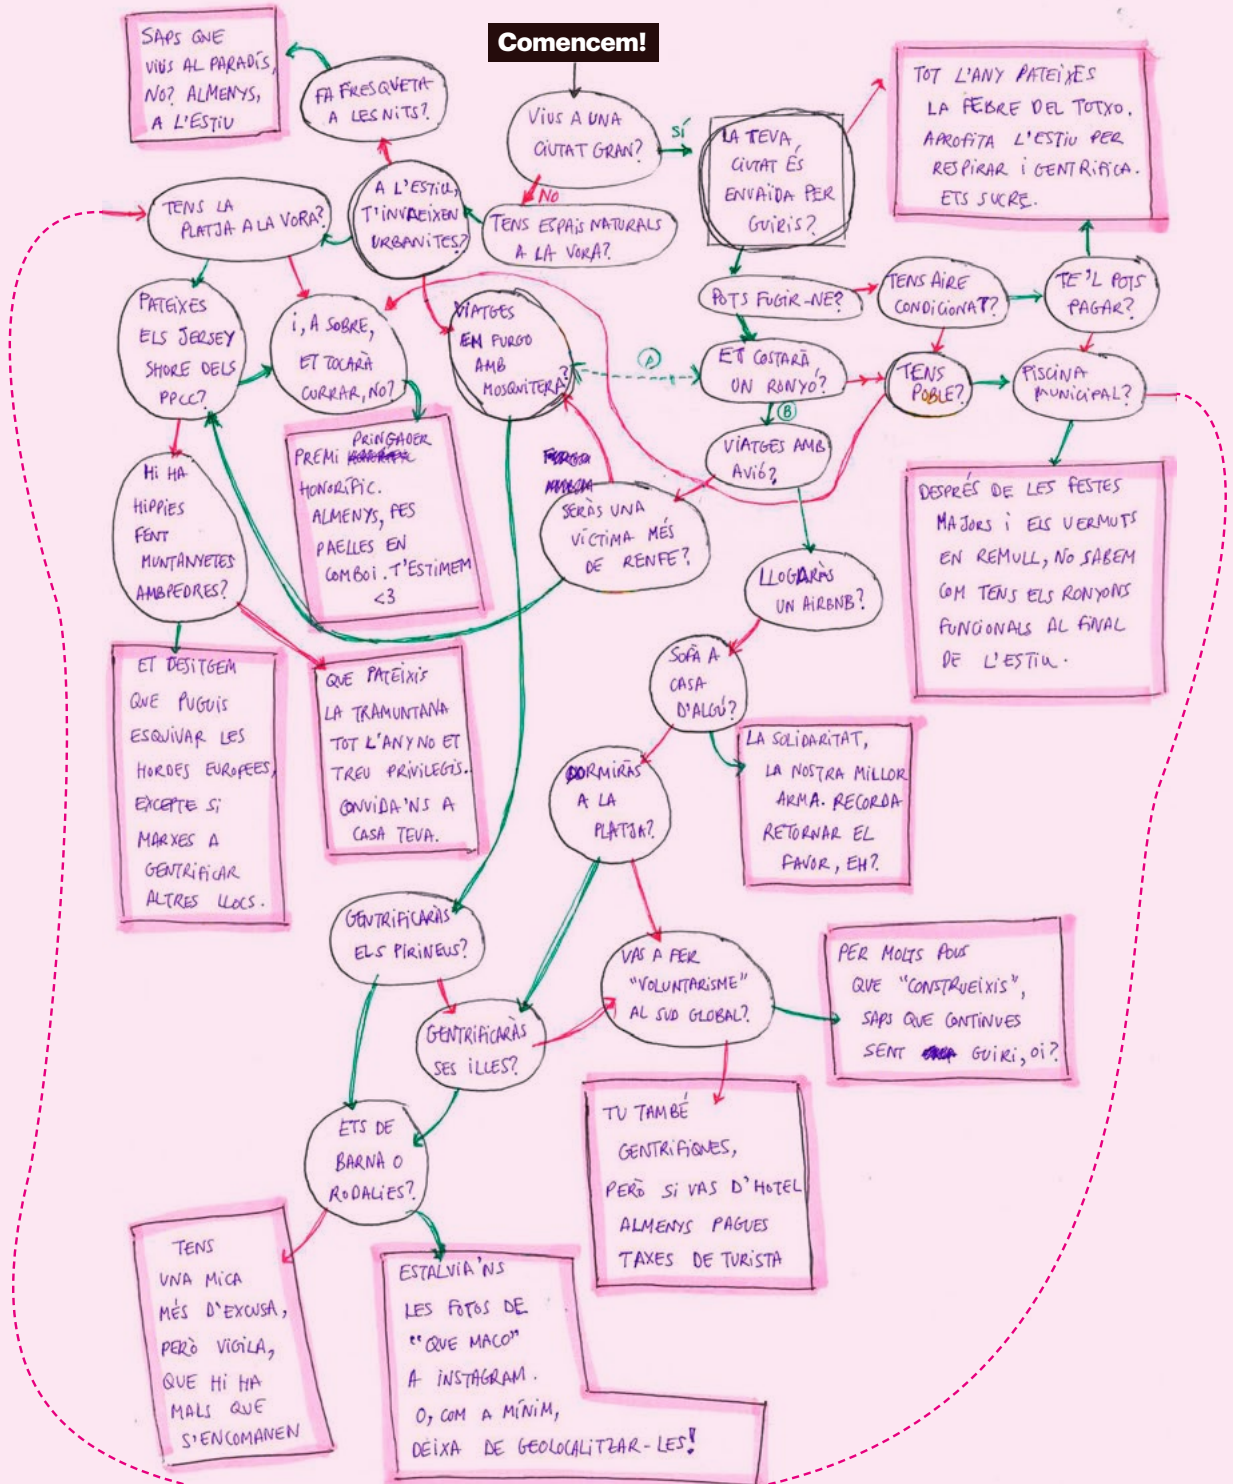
Comencem!

VIUS A UNA CIUTAT GRAN?

SÍ

NO

SAPS QUE VIUS AL PARADÍS, NO? ALMENYS, A L'ESTIU

FA FRESQUETA A LES NITS?

A L'ESTIU, T'INVADEIXEN URBANITES?

TENS ESPAIS NATURALS A LA VORA?

TENS LA PLATJA A LA VORA?

LA TEVA CIUTAT ÉS ENVAÏDA PER GUIRIS?

TOT L'ANY PATEIXES LA FEBRE DEL TOTXO. APROFITA L'ESTIU PER RESPIRAR I GENTRIFICA. ETS SUCRE.

POTS FUGIR-NE?

TENS AIRE CONDICIONAT?

TE'L POTS PAGAR?

PATEIXES ELS JERSEY SHORE DELS PPCC?

I, A SOBRE, ET TOCARÀ CURRAR, NO?

VIATGES EN FURGO AMB MOSQUITERA?

A

ET COSTARÀ UN RONYÓ?

B

TENS POBLE?

PISCINA MUNICIPAL?

PREMI PRINGAOER HONORÍFIC. ALMENYS, FES PAELLES EN COMBOI. T'ESTIMEM <3

VIATGES AMB AVIÓ?

SERÀS UNA VÍCTIMA MÉS DE RENFE?

HI HA HIPPIES FENT MUNTANYETES AMB PEDRES?

DESPRÉS DE LES FESTES MAJORS I ELS VERMUTS EN REMULL, NO SABEM COM TENS ELS RONYONS FUNCIONALS AL FINAL DE L'ESTIU.

LLOGARÀS UN AIRBNB?

SOFÀ A CASA D'ALGÚ?

ET DESITGEM QUE PUGUIS ESQUIVAR LES HORDES EUROPEES, EXCEPTE SI MARXES A GENTRIFICAR ALTRES LLOCS.

QUE PATEIXIS LA TRAMUNTANA TOT L'ANY NO ET TREU PRIVILEGIS. CONVIDA'NS A CASA TEVA.

LA SOLIDARITAT, LA NOSTRA MILLOR ARMA. RECORDA RETORNAR EL FAVOR, EH?

DORMIRÀS A LA PLATJA?

GENTRIFICARÀS ELS PIRINEUS?

VAS A FER "VOLUNTARISME" AL SUD GLOBAL?

PER MOLTS POUS QUE "CONSTRUEIXIS", SAPS QUE CONTINUES SENT GUIRI, OI?

GENTRIFICARÀS LES ILLES?

TU TAMBÉ GENTRIFIQUES, PERÒ SI VAS D'HOTEL ALMENYS PAGUES TAXES DE TURISTA

ETS DE BARNA O RODALIES?

TENS UNA MICA MÉS D'EXCUSA, PERÒ VIGILA, QUE HI HA MALS QUE S'ENCOMANEN

ESTALVIA'NS LES FOTOS DE "QUE MACO" A INSTAGRAM. O, COM A MÍNIM, DEIXA DE GEOLOCALITZAR-LES!